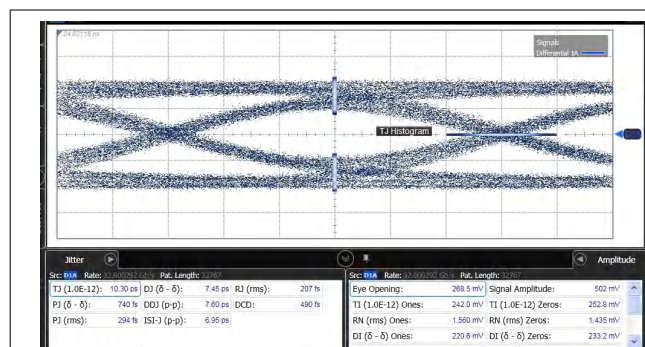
24.02116 ns

Sigma
Differential 1A

TJ Histogram

Jitter

Src: D1A Rate: 32.000292 Gb/s Pat. Length: 32767

| TJ (1.0E-12): | 10.30 ps | DJ (δ - δ): | 7.45 ps | RJ (rms): | 207 fs |
|---|---|---|---|---|---|
| PJ (δ - δ): | 740 fs | DDJ (p-p): | 7.60 ps | DCD: | 490 fs |
| PJ (rms): | 294 fs | ISI-J (p-p): | 6.95 ps | | |

Amplitude

Src: D1A Rate: 32.000292 Gb/s Pat. Length: 32767

| Eye Opening: | 268.5 mV | Signal Amplitude: | 502 mV |
|---|---|---|---|
| TI (1.0E-12) Ones: | 242.0 mV | TI (1.0E-12) Zeros: | 252.8 mV |
| RN (rms) Ones: | 1.560 mV | RN (rms) Zeros: | 1.435 mV |
| DI (δ - δ) Ones: | 220.6 mV | DI (δ - δ) Zeros: | 233.2 mV |